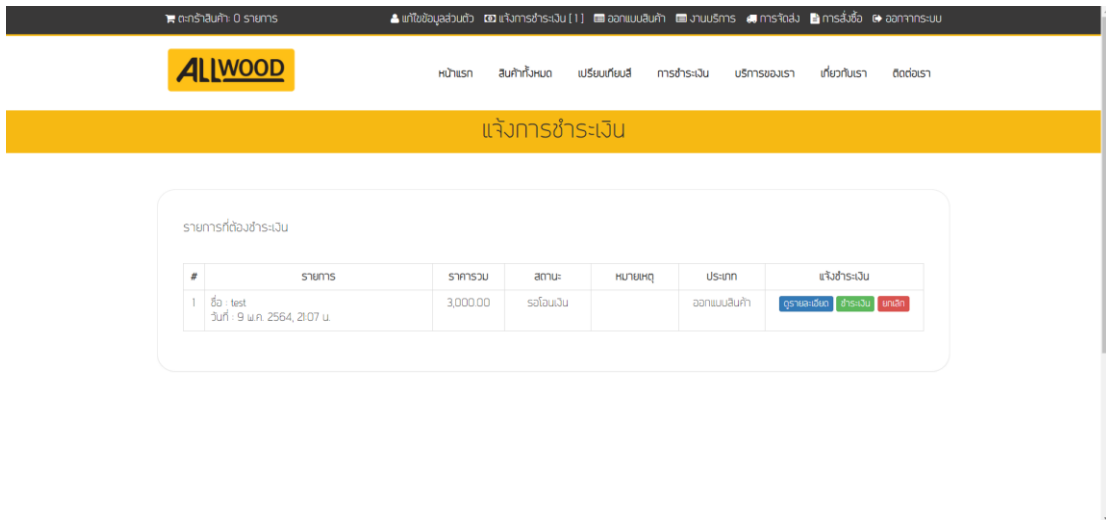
ตะกร้าสินค้า: 0 รายการ

แก้ไขข้อมูลส่วนตัว แจ้งการชำระเงิน [1] ออกแบบสินค้า งานบริการ การจัดส่ง การสั่งซื้อ ออกจากระบบ

ALLWOOD

หน้าแรก สินค้าทั้งหมด เปรียบเทียบสี การชำระเงิน บริการของเรา เกี่ยวกับเรา ติดต่อเรา

แจ้งการชำระเงิน

รายการที่ต้องชำระเงิน

| # | รายการ | ราคารวม | สถานะ | หมายเหตุ | ประเภท | แจ้งชำระเงิน |
|---|---|---|---|---|---|---|
| 1 | ชื่อ : test วันที่ : 9 พ.ค. 2564, 21:07 น. | 3,000.00 | รอโอนเงิน | | ออกแบบสินค้า | ดูรายละเอียด ชำระเงิน ยกเลิก |